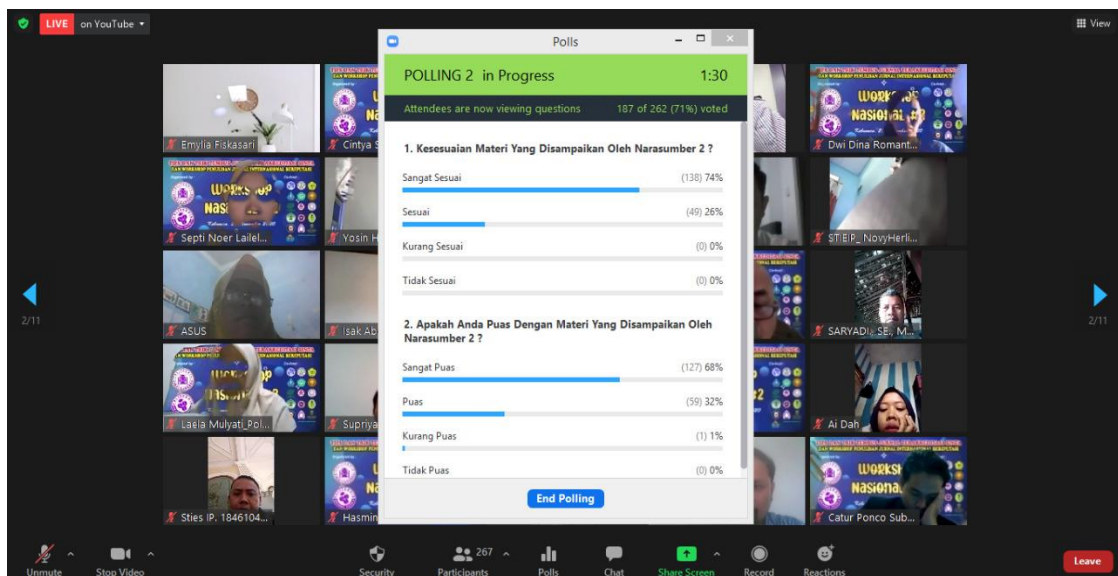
LIVE on YouTube

View

Polls

POLLING 2 in Progress 1:30

Attendees are now viewing questions 187 of 262 (71%) voted

1. Kesesuaian Materi Yang Disampaikan Oleh Narasumber 2 ?

Sangat Sesuai (138) 74%

Sesuai (49) 26%

Kurang Sesuai (0) 0%

Tidak Sesuai (0) 0%

2. Apakah Anda Puas Dengan Materi Yang Disampaikan Oleh Narasumber 2 ?

Sangat Puas (127) 68%

Puas (59) 32%

Kurang Puas (1) 1%

Tidak Puas (0) 0%

End Polling

Emylia Fiskasari

Cintya S

Dwi Dina Romant...

Septi Noer Lailel...

Yosin H

STIEIP_NovyHerli...

ASUS

Isak Ab

SARYADI, SE., M...

Laela Mulyati_Pol...

Supriya

Ai Dah

Sties IP. 1846104...

Hasmin

Catur Ponco Sub...

2/11

2/11

Unmute

Stop Video

Security

267

Participants

Polls

Chat

Share Screen

Record

Reactions

Leave